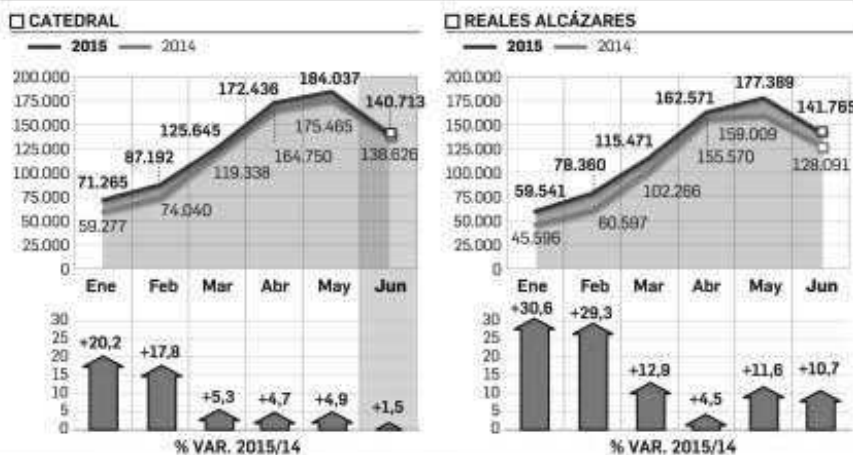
CATEDRAL

2015 2014

200.000
175.000
150.000
125.000
100.000
75.000
50.000
25.000
0

71.265
87.192
125.645
172.436
184.037
140.713

59.277
74.040
119.338
164.750
175.465
138.626

Ene Feb Mar Abr May Jun

30
25
20
15
10
5
0

+20,2 +17,8 +5,3 +4,7 +4,9 +1,5

% VAR. 2015/14

REALES ALCÁZARES

2015 2014

200.000
175.000
150.000
125.000
100.000
75.000
50.000
25.000
0

59.541
78.360
115.471
162.571
177.389
141.765

45.596
60.597
102.266
155.570
159.009
128.091

Ene Feb Mar Abr May Jun

30
25
20
15
10
5
0

+30,6 +29,3 +12,9 +4,5 +11,6 +10,7

% VAR. 2015/14